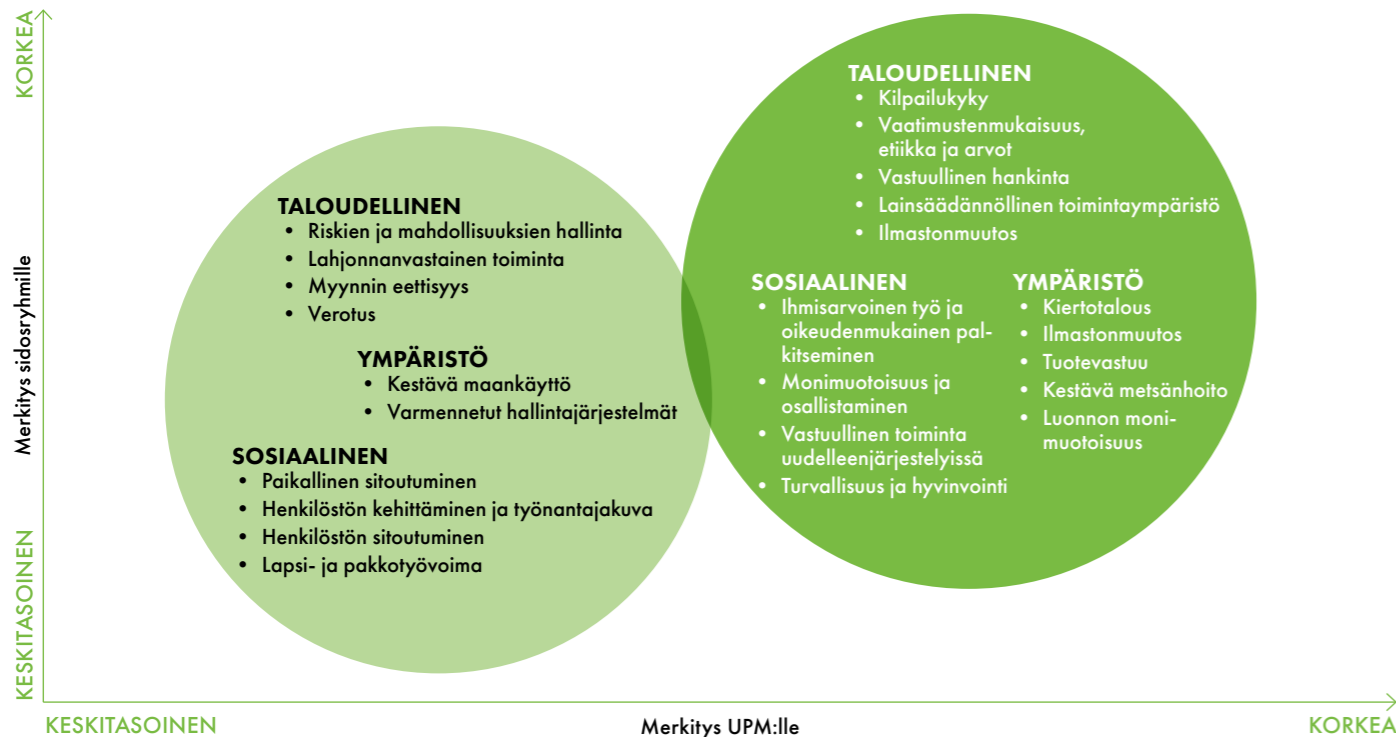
KORKEA

Merkitys sidosryhmille

KESKITASOINEN

TALOUDELLINEN
• Riskien ja mahdollisuuksien hallinta
• Lahjonnanvastainen toiminta
• Myynnin eettisyys
• Verotus

YMPÄRISTÖ
• Kestävä maankäyttö
• Varmennetut hallintajärjestelmät

SOSIAALINEN
• Paikallinen sitoutuminen
• Henkilöstön kehittäminen ja työnantajakuva
• Henkilöstön sitoutuminen
• Lapsi- ja pakkotyövoima

TALOUDELLINEN
• Kilpailukyky
• Vaatimustenmukaisuus, etiikka ja arvot
• Vastuullinen hankinta
• Lainsäädännöllinen toimintaympäristö
• Ilmastonmuutos

SOSIAALINEN
• Ihmisarvoinen työ ja oikeudenmukainen palkitseminen
• Monimuotoisuus ja osallistaminen
• Vastuullinen toiminta uudelleenjärjestelyissä
• Turvallisuus ja hyvinvointi

YMPÄRISTÖ
• Kiertotalous
• Ilmastonmuutos
• Tuotevastuu
• Kestävä metsänhoito
• Luonnon monimuotoisuus

KESKITASOINEN

Merkitys UPM:lle

KORKEA